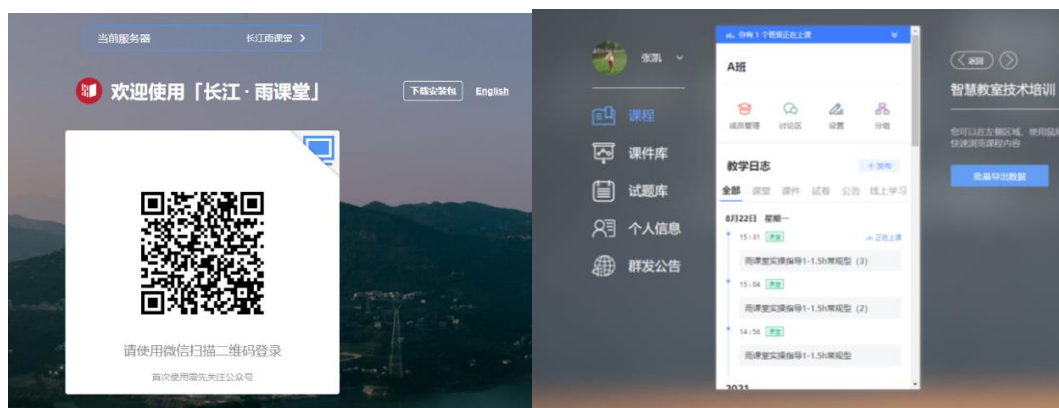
当前服务器 长江雨课堂 >

欢迎使用「长江·雨课堂」 下载安装包 English

请使用微信扫描二维码登录

首次使用需先关注公众号

张凯

课程

课件库

试题库

个人信息

群发公告

你有 1 个班级正在上课

A班

成员管理 讨论区 设置 分组

教学日志 + 发布

全部 课堂 课件 试卷 公告 线上学习

8月22日 星期一

15:31 课堂 正在上课

雨课堂实操指导1-1.5h常规型 (3)

15:04 课堂

雨课堂实操指导1-1.5h常规型 (2)

14:56 课堂

雨课堂实操指导1-1.5h常规型

2021

返回

智慧教室技术培训

您可以在左侧区域，使用留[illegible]快速浏览课程内容

批量导出数据